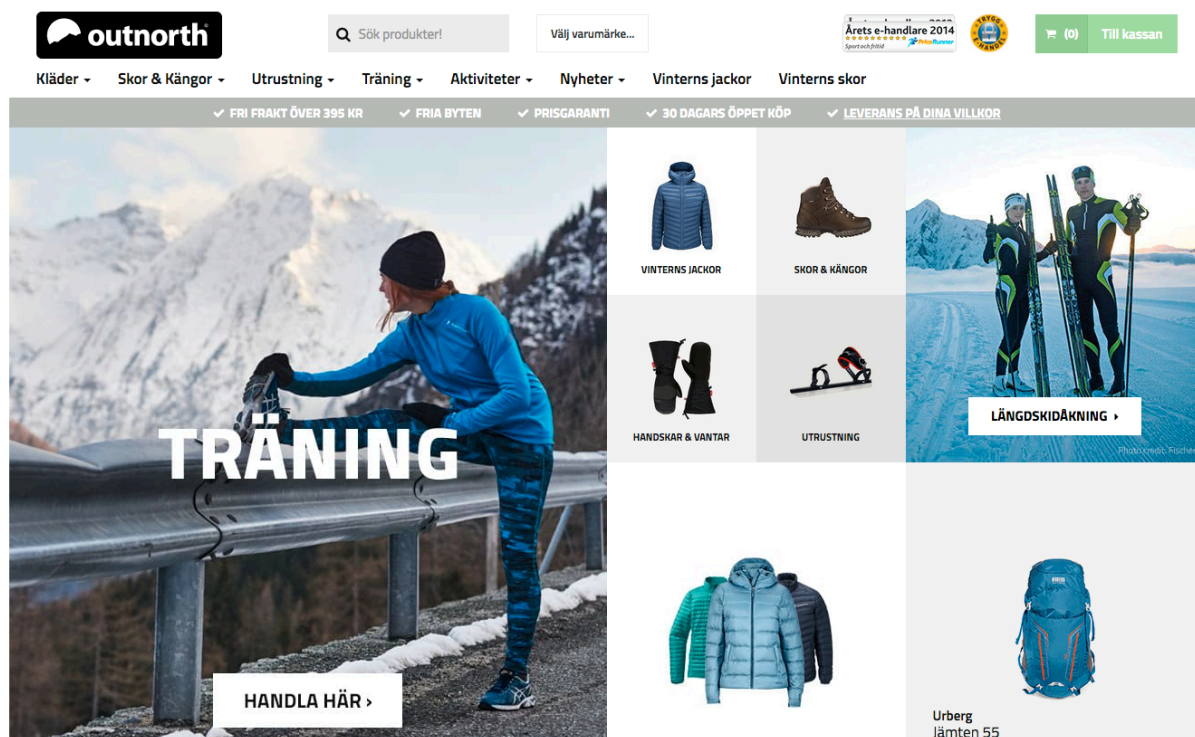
outnorth

Sök produkter!

Välj varumärke...

Årets e-handlare 2014
Sport och fritid

TRYGG E-HANDEL

(0) Till kassan

Kläder Skor & Kängor Utrustning Träning Aktiviteter Nyheter Vinterns jackor Vinterns skor

✓ FRI FRAKT ÖVER 395 KR ✓ FRIA BYTEN ✓ PRISGARANTI ✓ 30 DAGARS ÖPPET KÖP ✓ LEVERANS PÅ DINA VILLKOR

TRÄNING

HANDLA HÄR ›

VINTERNS JACKOR

SKOR & KÄNGOR

HANDSKAR & VANTAR

UTRUSTNING

LÄNGDSKIDÅKNING ›

Photo credit: Fischer

Urberg
Jämten 55